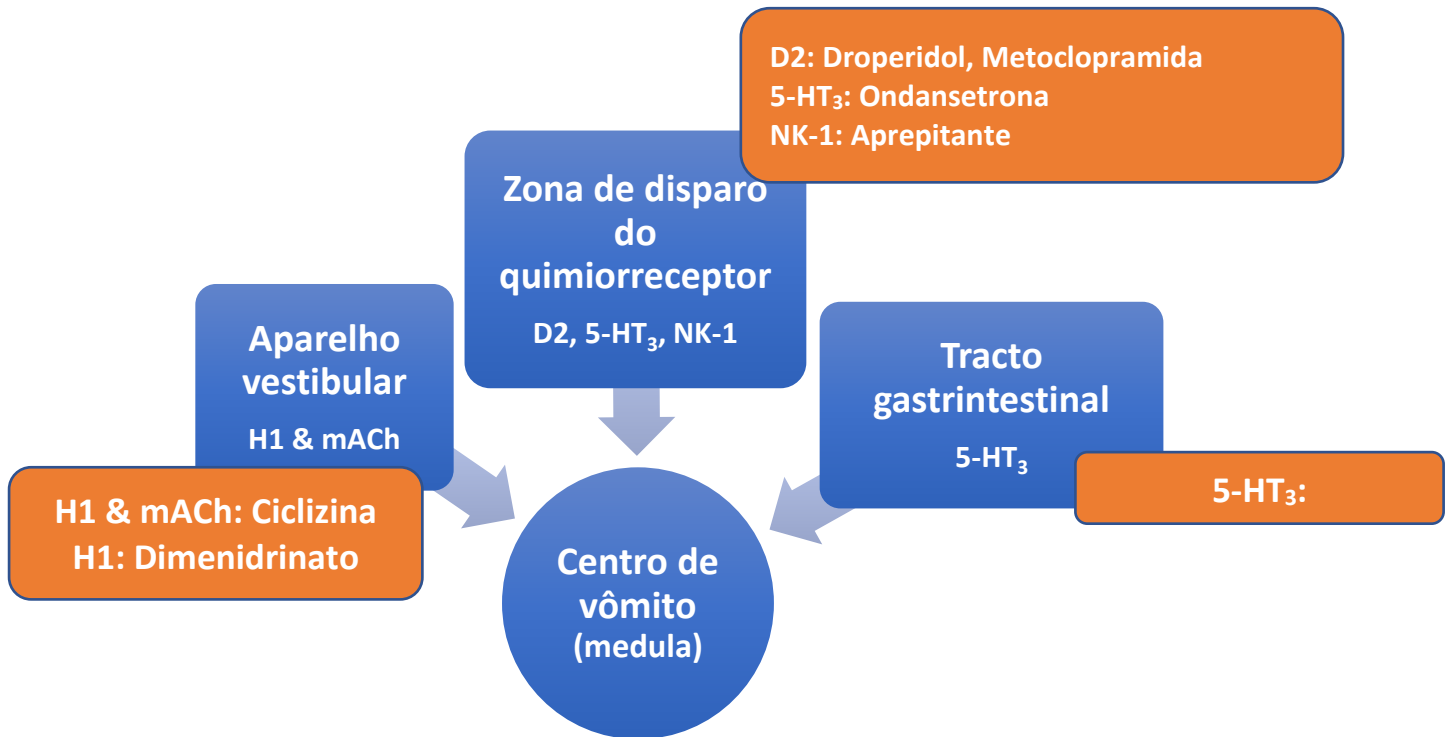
D2: Droperidol, Metoclopramida
5-HT$_3$: Ondansetrona
NK-1: Aprepitante

Zona de disparo do quimiorreceptor
D2, 5-HT$_3$, NK-1

Aparelho vestibular
H1 & mACh

Tracto gastrintestinal
5-HT$_3$

5-HT$_3$:

H1 & mACh: Ciclizina
H1: Dimenidrinato

Centro de vômito
(medula)